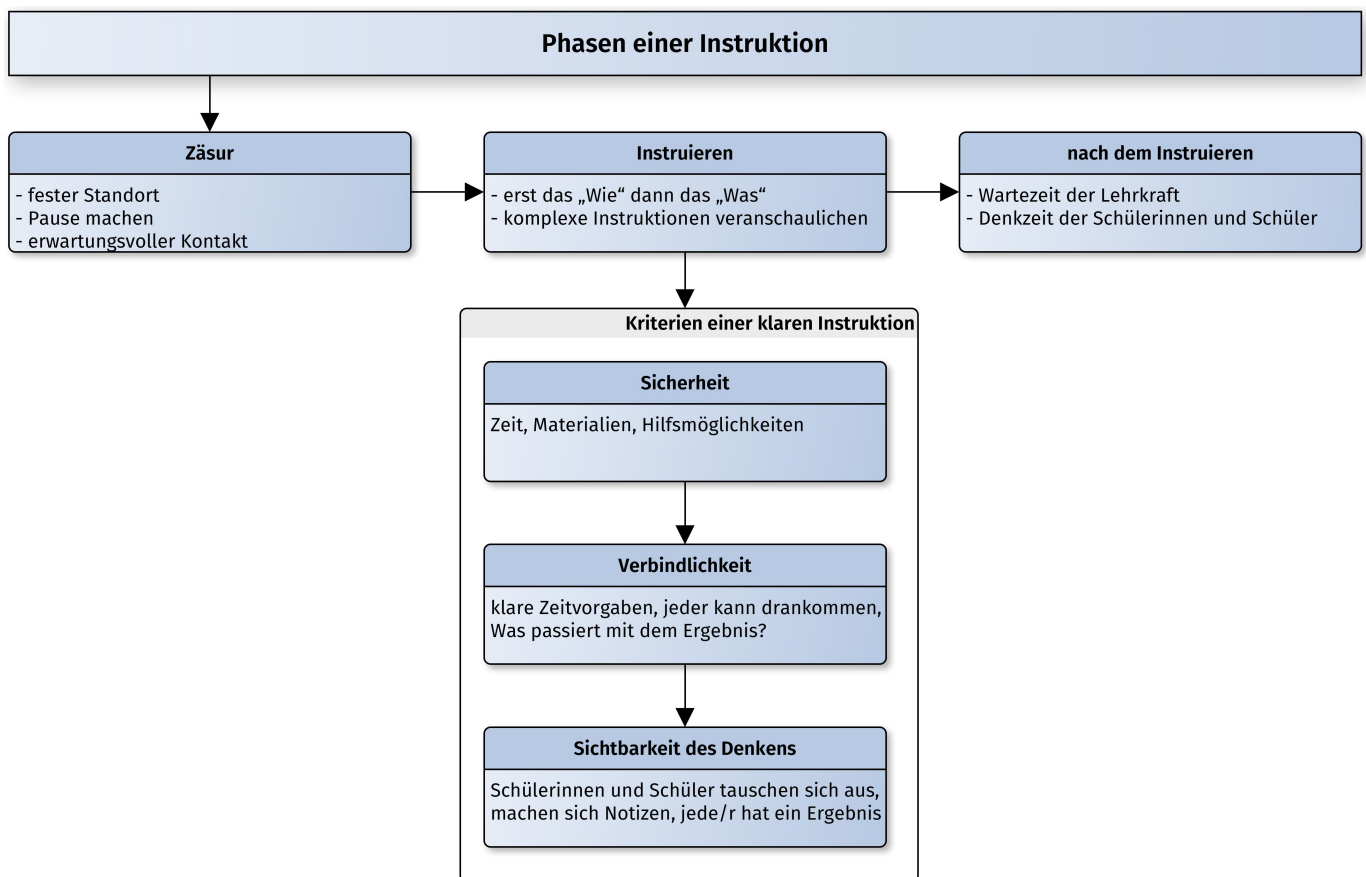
Phasen einer Instruktion

Zäsur

- fester Standort
- Pause machen
- erwartungsvoller Kontakt

Instruieren

- erst das „Wie“ dann das „Was“
- komplexe Instruktionen veranschaulichen

nach dem Instruieren

- Wartezeit der Lehrkraft
- Denkzeit der Schülerinnen und Schüler

Kriterien einer klaren Instruktion

Sicherheit

Zeit, Materialien, Hilfsmöglichkeiten

Verbindlichkeit

klare Zeitvorgaben, jeder kann drankommen, Was passiert mit dem Ergebnis?

Sichtbarkeit des Denkens

Schülerinnen und Schüler tauschen sich aus, machen sich Notizen, jede/r hat ein Ergebnis